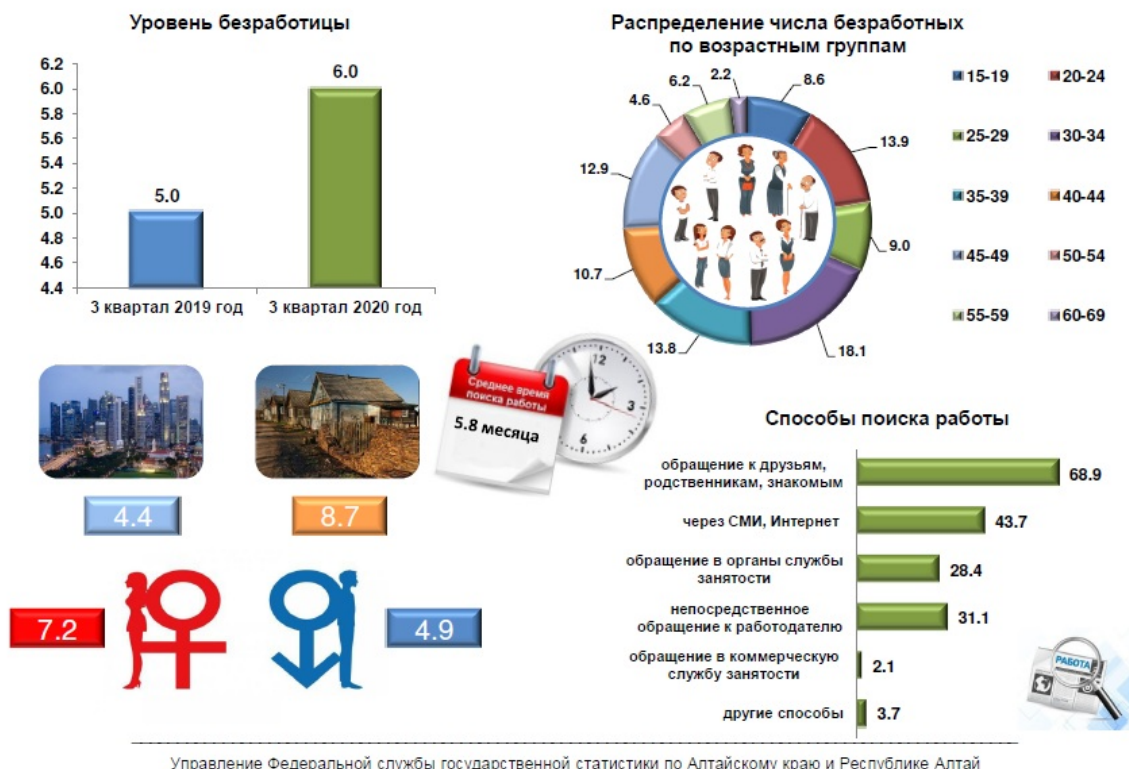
Уровень безработицы

6.2
6.0
5.8
5.6
5.4
5.2
5.0
4.8
4.6
4.4

5.0
6.0

3 квартал 2019 год
3 квартал 2020 год

Распределение числа безработных по возрастным группам

8.6
13.9
9.0
18.1
13.8
10.7
12.9
4.6
6.2
2.2

15-19
20-24
25-29
30-34
35-39
40-44
45-49
50-54
55-59
60-69

4.4
8.7

Среднее время поиска работы
5.8 месяца

12
3
6

7.2
4.9

Способы поиска работы

| обращение к друзьям, родственникам, знакомым | 68.9 |
|---|---|
| через СМИ, Интернет | 43.7 |
| обращение в органы службы занятости | 28.4 |
| непосредственное обращение к работодателю | 31.1 |
| обращение в коммерческую службу занятости | 2.1 |
| другие способы | 3.7 |

РАБОТА

Управление Федеральной службы государственной статистики по Алтайскому краю и Республике Алтай